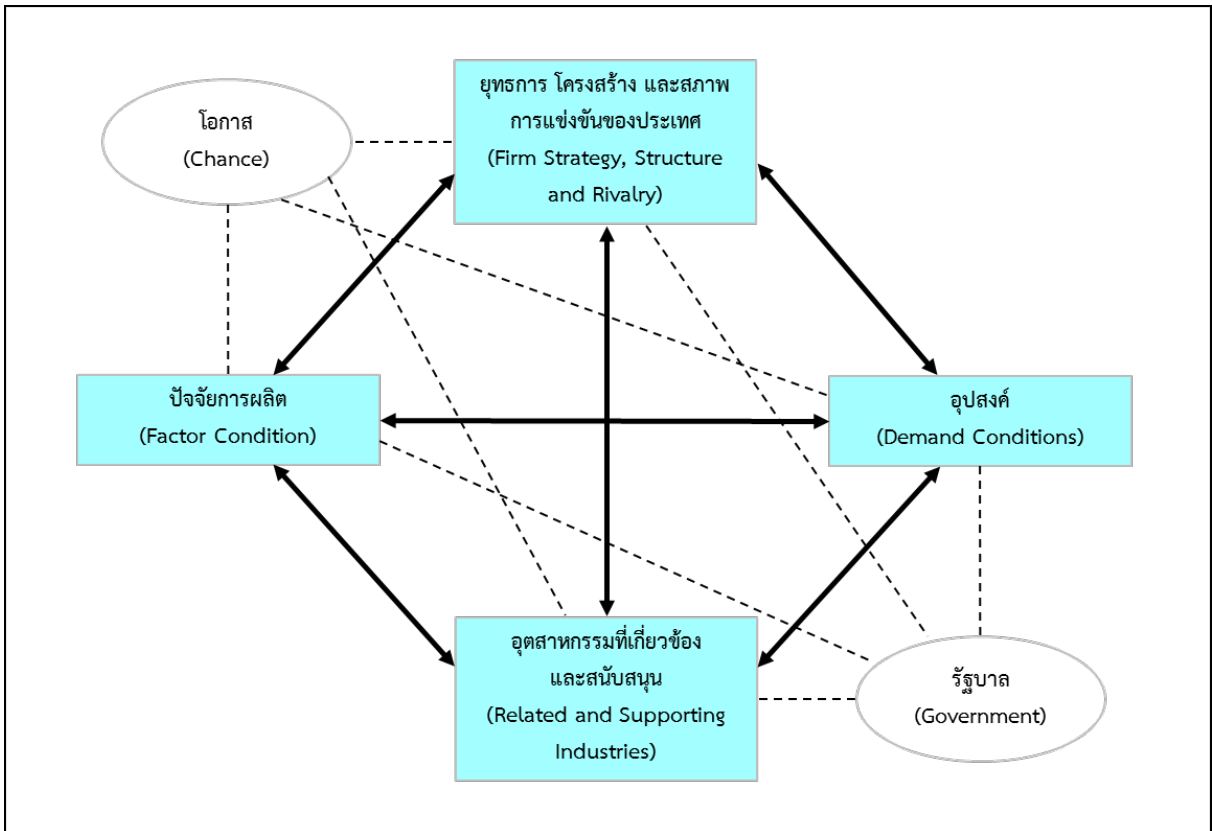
โอกาส
(Chance)

ยุทธการ โครงสร้าง และสภาพการแข่งขันของประเทศ
(Firm Strategy, Structure and Rivalry)

ปัจจัยการผลิต
(Factor Condition)

อุปสงค์
(Demand Conditions)

อุตสาหกรรมที่เกี่ยวข้องและสนับสนุน
(Related and Supporting Industries)

รัฐบาล
(Government)